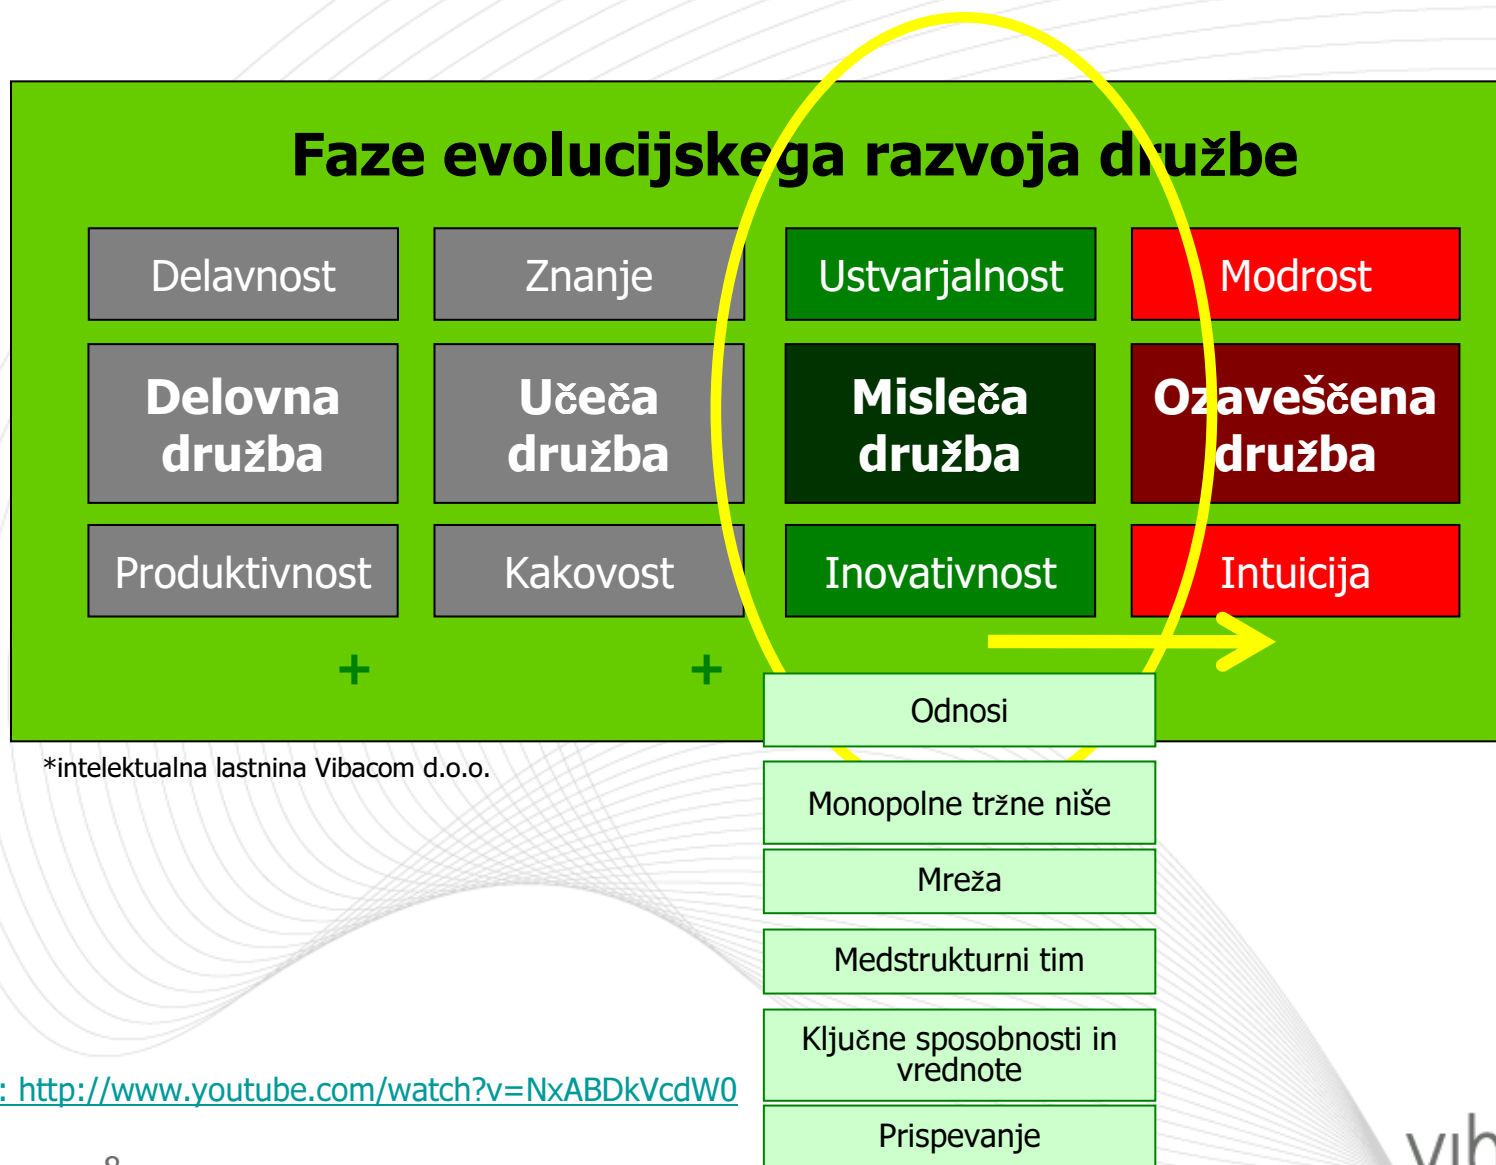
Faze evolucijskega razvoja družbe

| Delavnost | Znanje | Ustvarjalnost | Modrost |
|---|---|---|---|
| Delovna družba | Učeča družba | Misleča družba | Ozaveščena družba |
| Produktivnost | Kakovost | Inovativnost | Intuicija |

+ +

Odnosi

Monopolne tržne niše

Mreža

Medstrukturni tim

Ključne sposobnosti in vrednote

Prispevanje

*intelektualna lastnina Vibacom d.o.o.

: http://www.youtube.com/watch?v=NxABDkVcdW0

8

vib